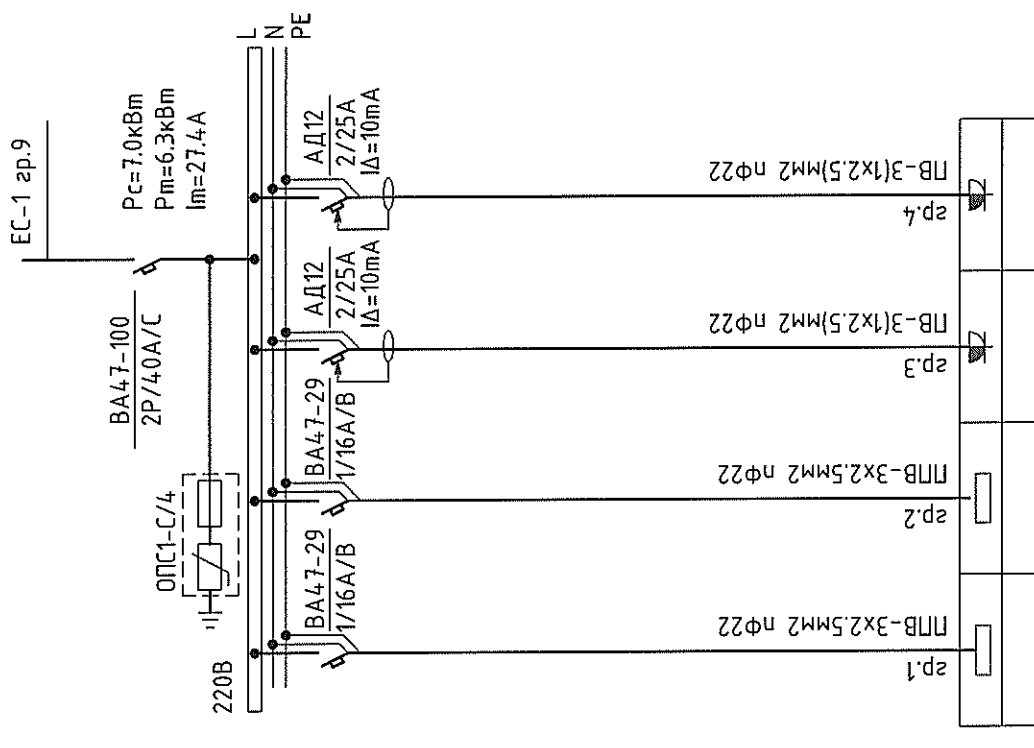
EC-1 гр.9

Рс=7.0кВт
Рm=6.3кВт
Im=27.4A

ВА47-100
2Р/40А/С

ОПС1-С/4

220В

L
N
PE

АД12
2/25А
IΔ=10mA

АД12
2/25А
IΔ=10mA

ВА47-29
1/16А/В

ВА47-29
1/16А/В

ПВ-3(1х2.5)мм2 пф22
гр.4

ПВ-3(1х2.5)мм2 пф22
гр.3

ППВ-3х2.5мм2 пф22
гр.2

ППВ-3х2.5мм2 пф22
гр.1